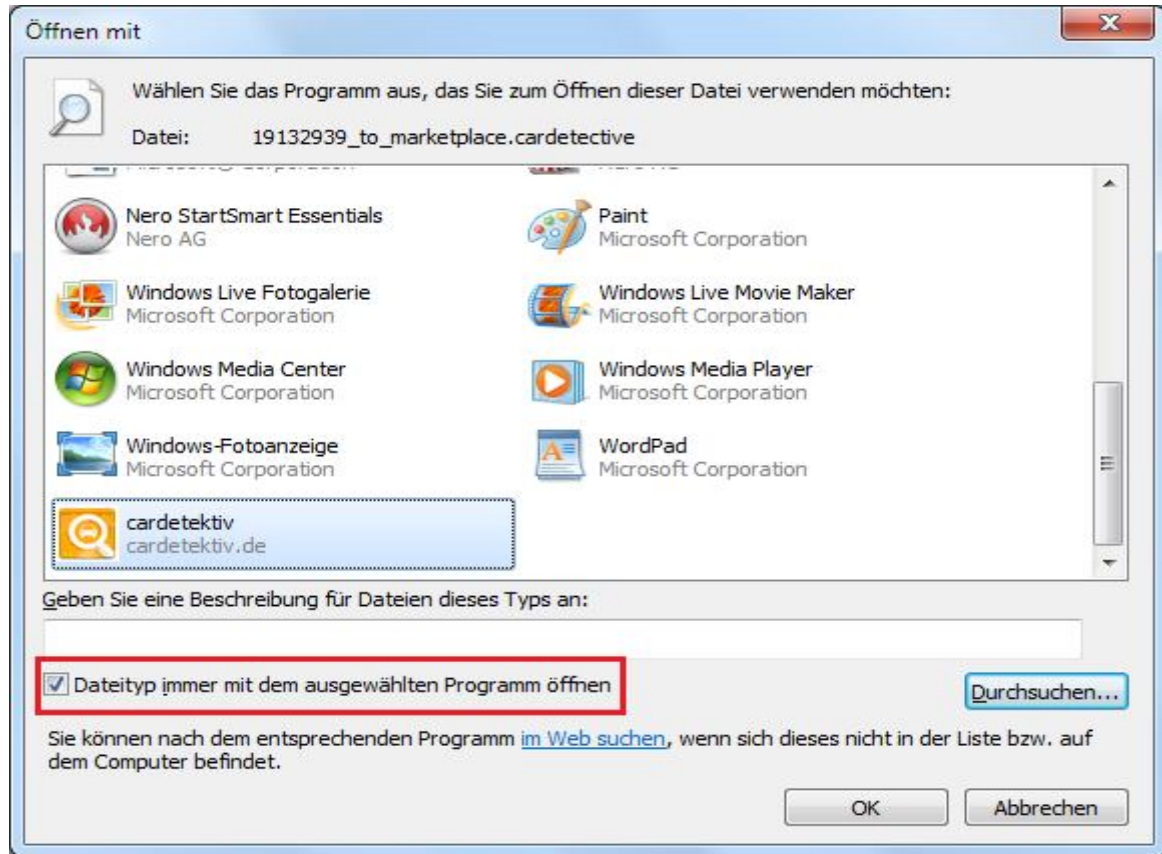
Öffnen mit

Wählen Sie das Programm aus, das Sie zum Öffnen dieser Datei verwenden möchten:

Datei: 19132939_to_marketplace.cardetective

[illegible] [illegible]

Nero StartSmart Essentials
Nero AG

Paint
Microsoft Corporation

Windows Live Fotogalerie
Microsoft Corporation

Windows Live Movie Maker
Microsoft Corporation

Windows Media Center
Microsoft Corporation

Windows Media Player
Microsoft Corporation

Windows-Fotoanzeige
Microsoft Corporation

WordPad
Microsoft Corporation

cardetektiv
cardetektiv.de

Geben Sie eine Beschreibung für Dateien dieses Typs an:

Dateityp immer mit dem ausgewählten Programm öffnen

Durchsuchen...

Sie können nach dem entsprechenden Programm im Web suchen, wenn sich dieses nicht in der Liste bzw. auf dem Computer befindet.

OK

Abbrechen